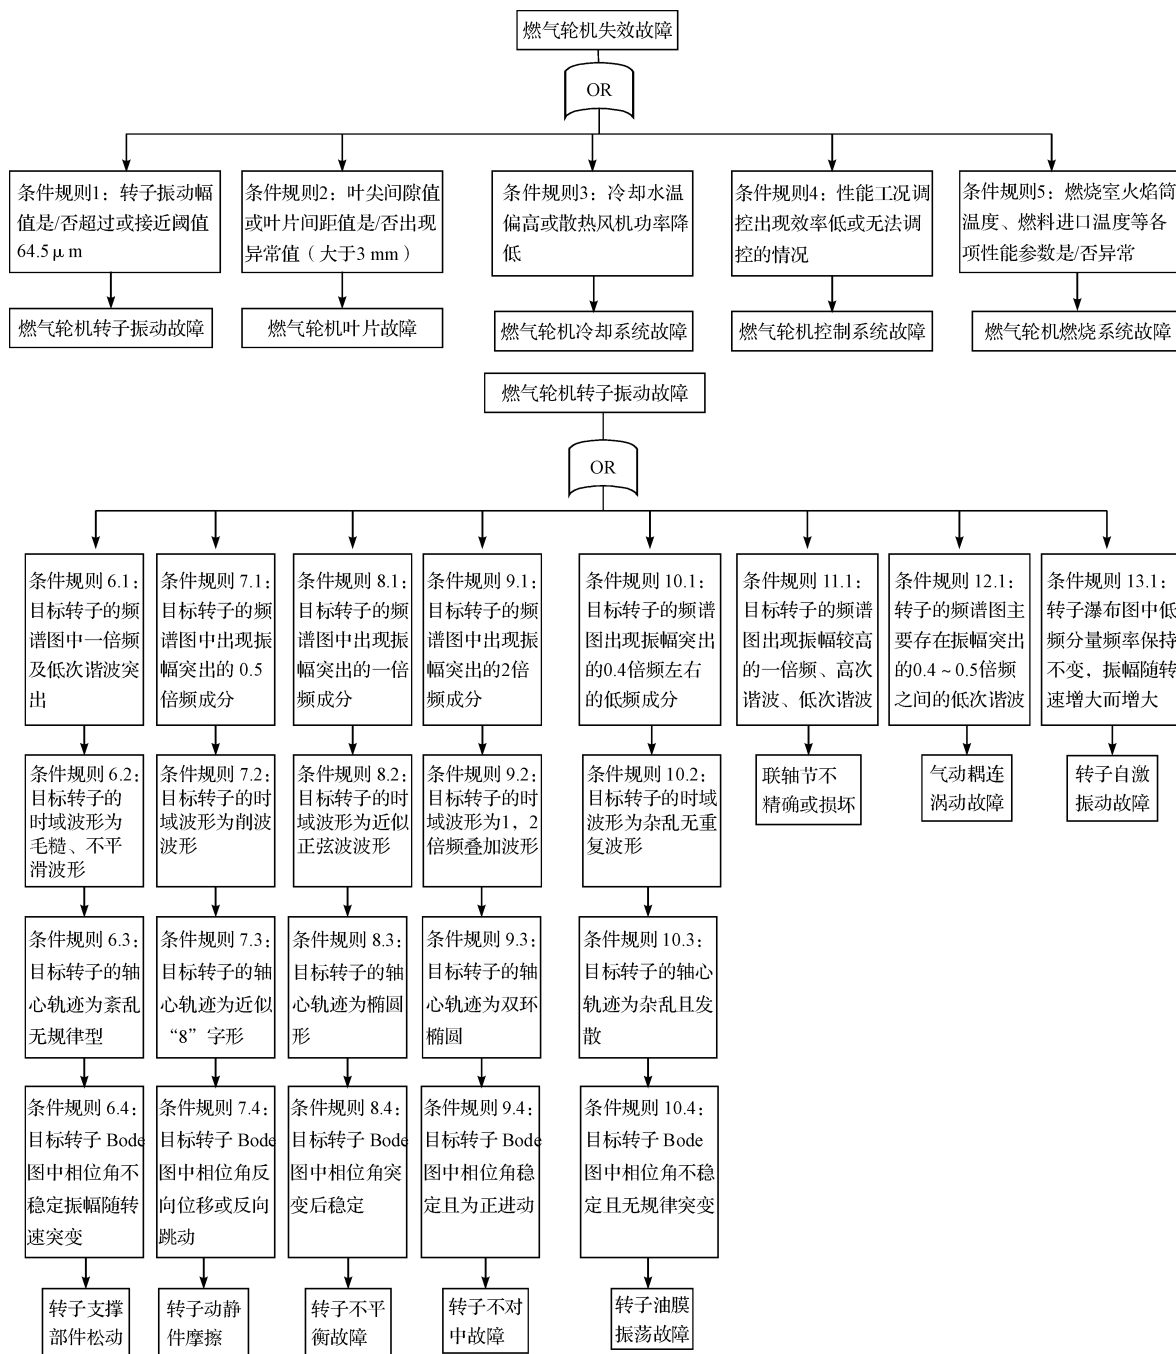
燃气轮机失效故障

OR

条件规则1：转子振动幅值是/否超过或接近阈值64.5 μ m

燃气轮机转子振动故障

条件规则2：叶尖间隙值或叶片间距值是/否出现异常值（大于3 mm）

燃气轮机叶片故障

条件规则3：冷却水温偏高或散热风机功率降低

燃气轮机冷却系统故障

条件规则4：性能工况调控出现效率低或无法调控的情况

燃气轮机控制系统故障

条件规则5：燃烧室火焰筒温度、燃料进口温度等各项性能参数是/否异常

燃气轮机燃烧系统故障

燃气轮机转子振动故障

OR

条件规则 6.1：目标转子的频谱图中一倍频及低次谐波突出

条件规则 6.2：目标转子的时域波形为毛糙、不平滑波形

条件规则 6.3：目标转子的轴心轨迹为紊乱无规律型

条件规则 6.4：目标转子 Bode 图中相位角不稳定振幅随转速突变

转子支撑部件松动

条件规则 7.1：目标转子的频谱图中出现振幅突出的 0.5 倍频成分

条件规则 7.2：目标转子的时域波形为削波波形

条件规则 7.3：目标转子的轴心轨迹为近似“8”字形

条件规则 7.4：目标转子 Bode 图中相位角反向位移或反向跳动

转子动静件摩擦

条件规则 8.1：目标转子的频谱图中出现振幅突出的一倍频成分

条件规则 8.2：目标转子的时域波形为近似正弦波波形

条件规则 8.3：目标转子的轴心轨迹为椭圆形

条件规则 8.4：目标转子 Bode 图中相位角突变后稳定

转子不平衡故障

条件规则 9.1：目标转子的频谱图中出现振幅突出的2倍频成分

条件规则 9.2：目标转子的时域波形为1，2倍频叠加波形

条件规则 9.3：目标转子的轴心轨迹为双环椭圆

条件规则 9.4：目标转子 Bode 图中相位角稳定且为正进动

转子不对中故障

条件规则 10.1：目标转子的频谱图出现振幅突出的0.4倍频左右的低频成分

条件规则 10.2：目标转子的时域波形为杂乱无重复波形

条件规则 10.3：目标转子的轴心轨迹为杂乱且发散

条件规则 10.4：目标转子 Bode 图中相位角不稳定且无规律突变

转子油膜振荡故障

条件规则 11.1：目标转子的频谱图出现振幅较高的一倍频、高次谐波、低次谐波

联轴节不精确或损坏

条件规则 12.1：转子的频谱图主要存在振幅突出的0.4～0.5倍频之间的低次谐波

气动耦连涡动故障

条件规则 13.1：转子瀑布图中低频分量频率保持不变，振幅随转速增大而增大

转子自激振动故障